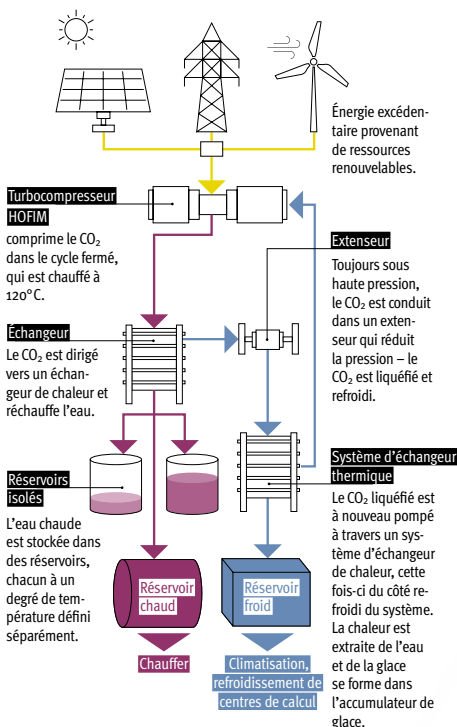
Énergie excédentaire provenant de ressources renouvelables.

Turbocompresseur HOFIM

comprime le $CO_2$ dans le cycle fermé, qui est chauffé à 120°C.

Extenseur

Toujours sous haute pression, le $CO_2$ est conduit dans un extenseur qui réduit la pression – le $CO_2$ est liquéfié et refroidi.

Échangeur

Le $CO_2$ est dirigé vers un échangeur de chaleur et réchauffe l'eau.

Système d'échangeur thermique

Le $CO_2$ liquéfié est à nouveau pompé à travers un système d'échangeur de chaleur, cette fois-ci du côté refroidi du système. La chaleur est extraite de l'eau et de la glace se forme dans l'accumulateur de glace.

Réservoirs isolés

L'eau chaude est stockée dans des réservoirs, chacun à un degré de température défini séparément.

Réservoir chaud

Réservoir froid

Chauffer

Climatisation, refroidissement de centres de calcul